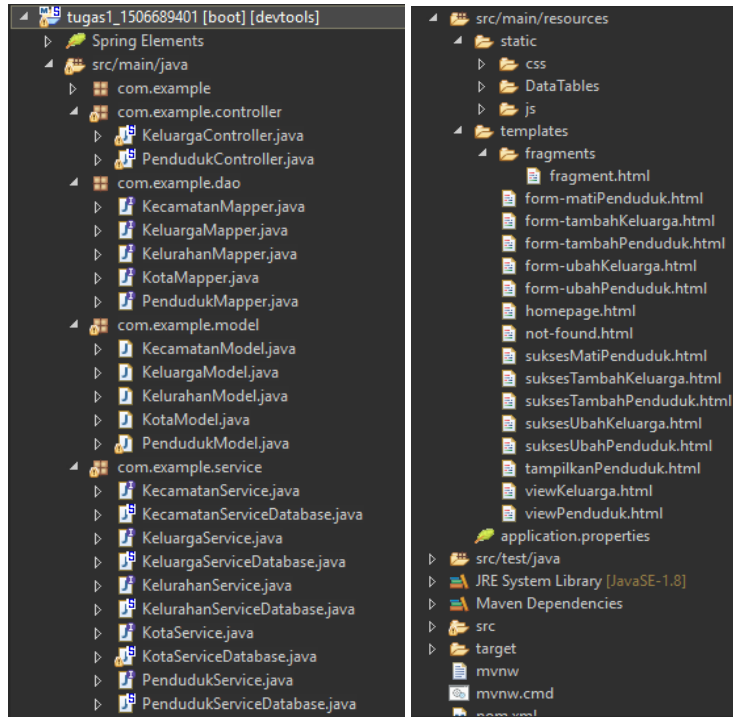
tugas1_1506689401 [boot] [devtools]
Spring Elements
src/main/java
com.example
com.example.controller
KeluargaController.java
PendudukController.java
com.example.dao
KecamatanMapper.java
KeluargaMapper.java
KelurahanMapper.java
KotaMapper.java
PendudukMapper.java
com.example.model
KecamatanModel.java
KeluargaModel.java
KelurahanModel.java
KotaModel.java
PendudukModel.java
com.example.service
KecamatanService.java
KecamatanServiceDatabase.java
KeluargaService.java
KeluargaServiceDatabase.java
KelurahanService.java
KelurahanServiceDatabase.java
KotaService.java
KotaServiceDatabase.java
PendudukService.java
PendudukServiceDatabase.java

src/main/resources
static
css
DataTables
js
templates
fragments
fragment.html
form-matiPenduduk.html
form-tambahKeluarga.html
form-tambahPenduduk.html
form-ubahKeluarga.html
form-ubahPenduduk.html
homepage.html
not-found.html
suksesMatiPenduduk.html
suksesTambahKeluarga.html
suksesTambahPenduduk.html
suksesUbahKeluarga.html
suksesUbahPenduduk.html
tampilkanPenduduk.html
viewKeluarga.html
viewPenduduk.html
application.properties
src/test/java
JRE System Library [JavaSE-1.8]
Maven Dependencies
src
target
mvnw
mvnw.cmd
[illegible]